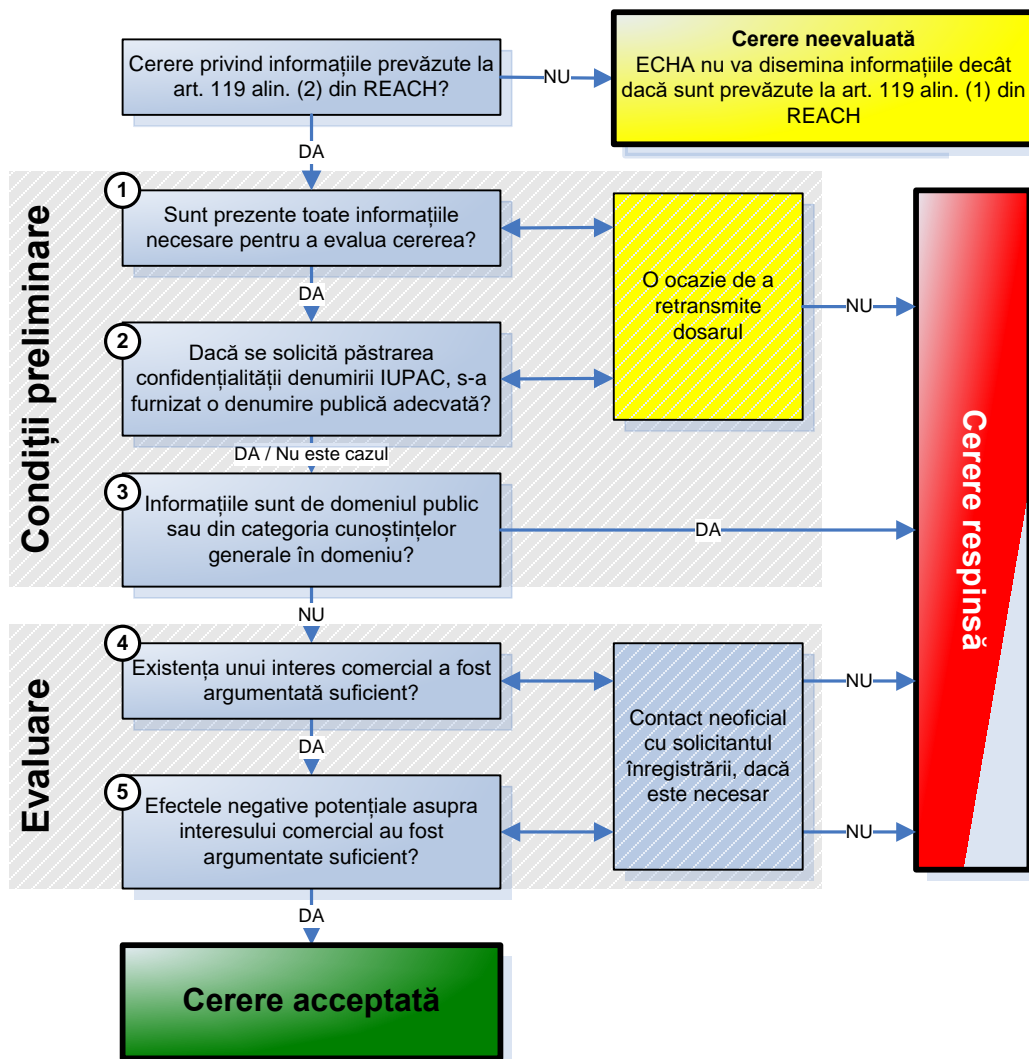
Cerere privind informațiile prevăzute la art. 119 alin. (2) din REACH?

NU

Cerere neevaluată
ECHA nu va disemina informațiile decât dacă sunt prevăzute la art. 119 alin. (1) din REACH

DA

Condiții preliminare

1
Sunt prezente toate informațiile necesare pentru a evalua cererea?

O ocazie de a retransmite dosarul

NU

DA

2
Dacă se solicită păstrarea confidențialității denumirii IUPAC, s-a furnizat o denumire publică adecvată?

DA / Nu este cazul

3
Informațiile sunt de domeniul public sau din categoria cunoștințelor generale în domeniu?

DA

Cerere respinsă

NU

Evaluare

4
Existența unui interes comercial a fost argumentată suficient?

Contact neoficial cu solicitantul înregistrării, dacă este necesar

NU

DA

5
Efectele negative potențiale asupra interesului comercial au fost argumentate suficient?

NU

DA

Cerere acceptată